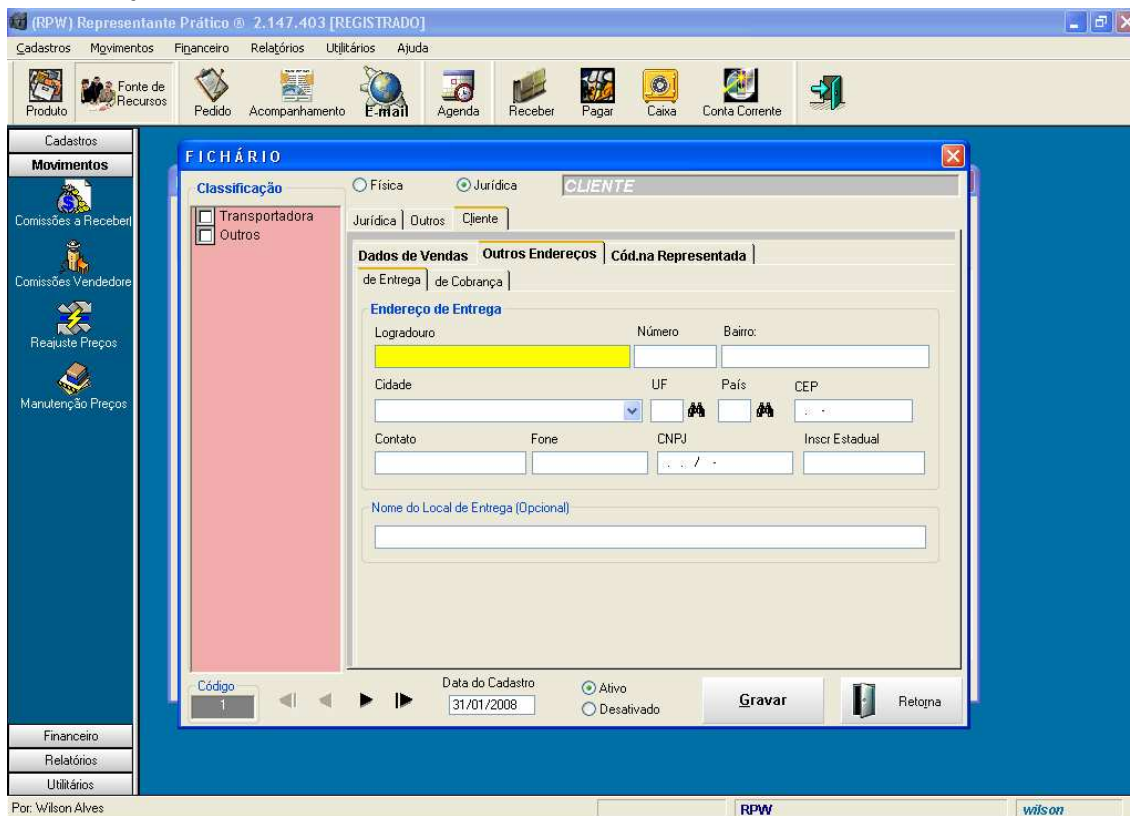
(RPW) Representante Prático ® 2.147.403 [REGISTRADO]

Cadastros Movimentos Financeiro Relatórios Utilitários Ajuda

Produto Fonte de Recursos Pedido Acompanhamento E-mail Agenda Receber Pagar Caixa Conta Corrente

Cadastros
Movimentos
Comissões a Receber
Comissões Vendedore
Reajuste Preços
Manutenção Preços

FICHÁRIO

Classificação
Transportadora
Outros

Física Jurídica CLIENTE

Jurídica Outros Cliente

Dados de Vendas Outros Endereços Cód.na Representada

de Entrega de Cobrança

Endereço de Entrega

Logradouro Número Bairro:

Cidade UF País CEP

Contato Fone CNPJ Inscr Estadual

Nome do Local de Entrega (Opcional)

Código
1

Data do Cadastro
31/01/2008

Ativo
Desativado

Gravar

Retorna

Financeiro
Relatórios
Utilitários

Por: Wilson Alves RPW wilson